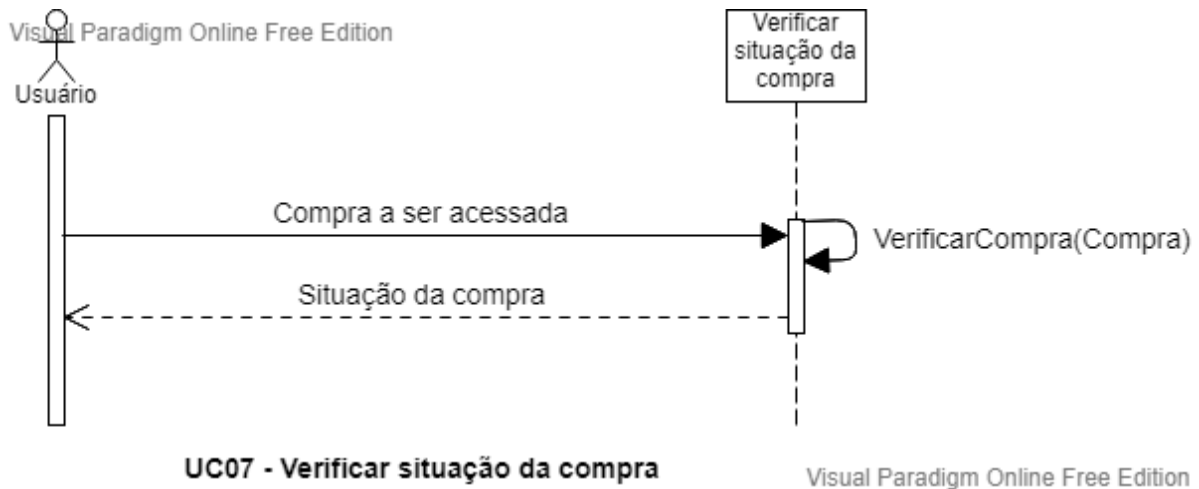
Visual Paradigm Online Free Edition

Usuário

Verificar situação da compra

Compra a ser acessada

VerificarCompra(Compra)

Situação da compra

UC07 - Verificar situação da compra

Visual Paradigm Online Free Edition